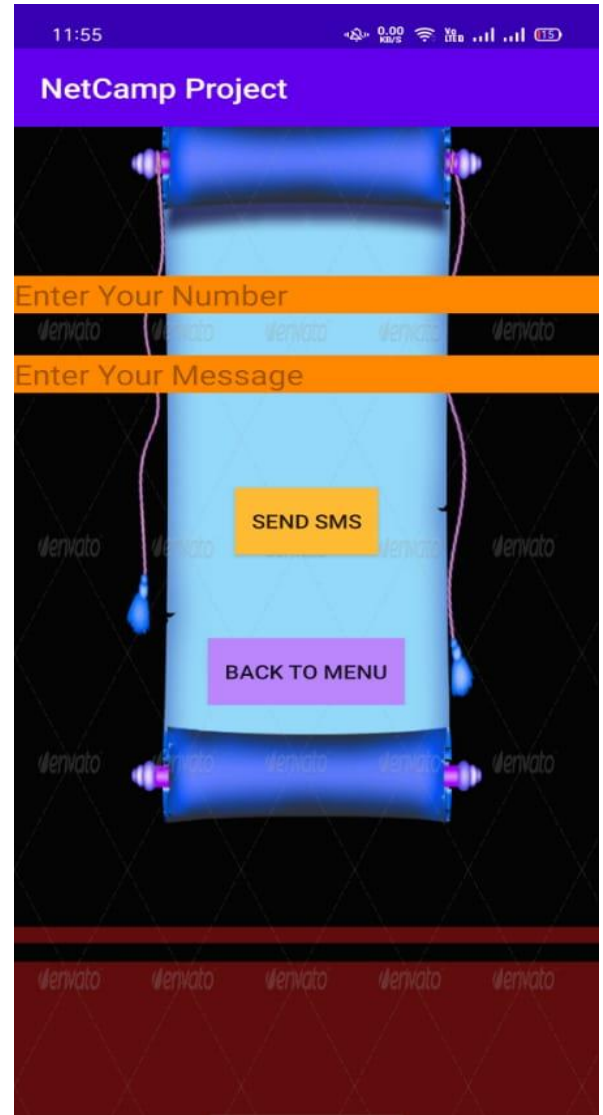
11:55
0.00 KB/S Yo LTE 15

NetCamp Project

Enter Your Number

envato envato envato envato envato

Enter Your Message

SEND SMS

envato envato envato envato envato

BACK TO MENU

envato envato envato envato envato

envato envato envato envato envato